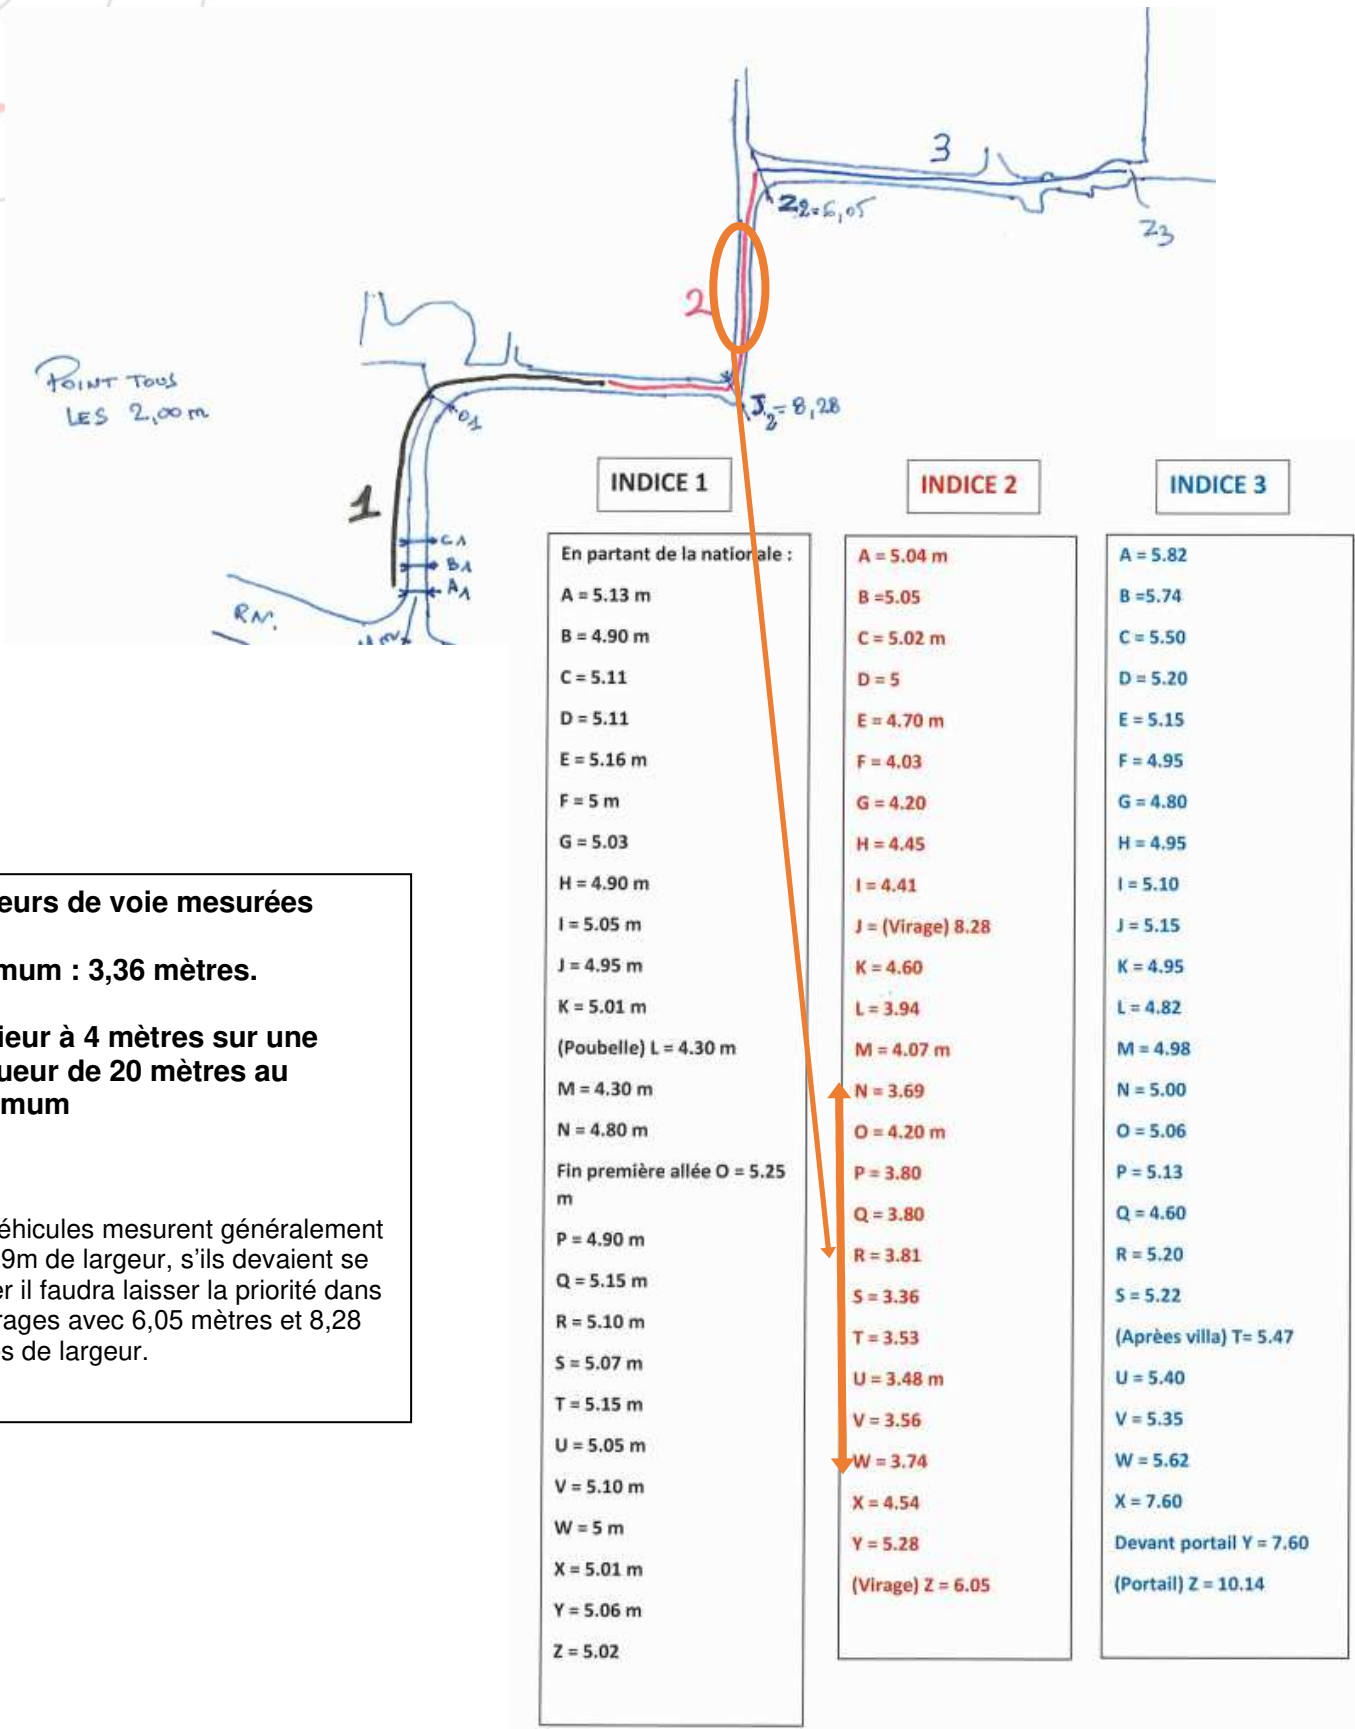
3

$Z_2 = 6,05$

$Z_3$

2

POINT TOUS LES 2,00 m

$O_1$

$J_2 = 8,28$

1

$C_1$
$B_1$
$A_1$

RN

INDICE 1

En partant de la nationale :
A = 5.13 m
B = 4.90 m
C = 5.11
D = 5.11
E = 5.16 m
F = 5 m
G = 5.03
H = 4.90 m
I = 5.05 m
J = 4.95 m
K = 5.01 m
(Poubelle) L = 4.30 m
M = 4.30 m
N = 4.80 m
Fin première allée O = 5.25 m
P = 4.90 m
Q = 5.15 m
R = 5.10 m
S = 5.07 m
T = 5.15 m
U = 5.05 m
V = 5.10 m
W = 5 m
X = 5.01 m
Y = 5.06 m
Z = 5.02

INDICE 2

A = 5.04 m
B =5.05
C = 5.02 m
D = 5
E = 4.70 m
F = 4.03
G = 4.20
H = 4.45
I = 4.41
J = (Virage) 8.28
K = 4.60
L = 3.94
M = 4.07 m
N = 3.69
O = 4.20 m
P = 3.80
Q = 3.80
R = 3.81
S = 3.36
T = 3.53
U = 3.48 m
V = 3.56
W = 3.74
X = 4.54
Y = 5.28
(Virage) Z = 6.05

INDICE 3

A = 5.82
B =5.74
C = 5.50
D = 5.20
E = 5.15
F = 4.95
G = 4.80
H = 4.95
I = 5.10
J = 5.15
K = 4.95
L = 4.82
M = 4.98
N = 5.00
O = 5.06
P = 5.13
Q = 4.60
R = 5.20
S = 5.22
(Aprèes villa) T= 5.47
U = 5.40
V = 5.35
W = 5.62
X = 7.60
Devant portail Y = 7.60
(Portail) Z = 10.14

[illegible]eurs de voie mesurées

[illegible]mum : 3,36 mètres.

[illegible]ieur à 4 mètres sur une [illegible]ueur de 20 mètres au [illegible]mum

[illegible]éhicules mesurent généralement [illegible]9m de largeur, s'ils devaient se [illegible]er il faudra laisser la priorité dans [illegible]rages avec 6,05 mètres et 8,28 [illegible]s de largeur.